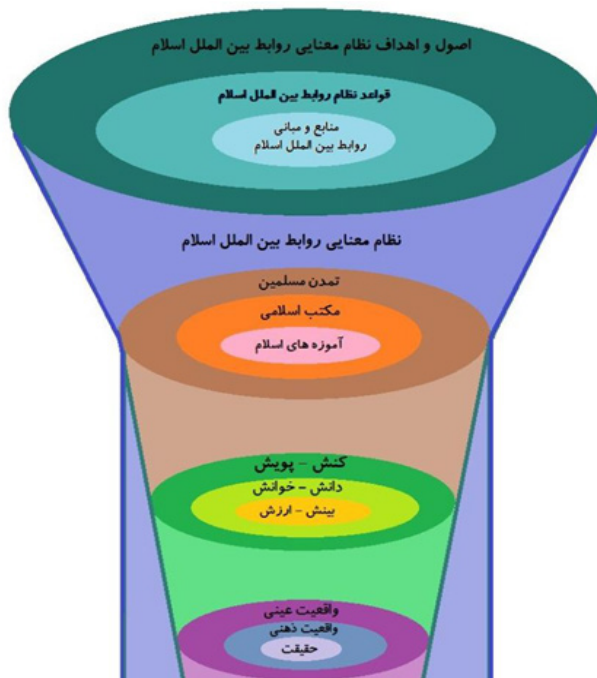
اصول و اهداف نظام معنایی روابط بین الملل اسلام

قواعد نظام روابط بین الملل اسلام

منابع و مبانی
روابط بین الملل اسلام

نظام معنایی روابط بین الملل اسلام

تمدن مسلمین

مکتب اسلامی

آموزه های اسلام

کنش - پویش

دانش - خوانش

بینش - ارزش

واقعیت عینی

واقعیت ذهنی

حقیقت